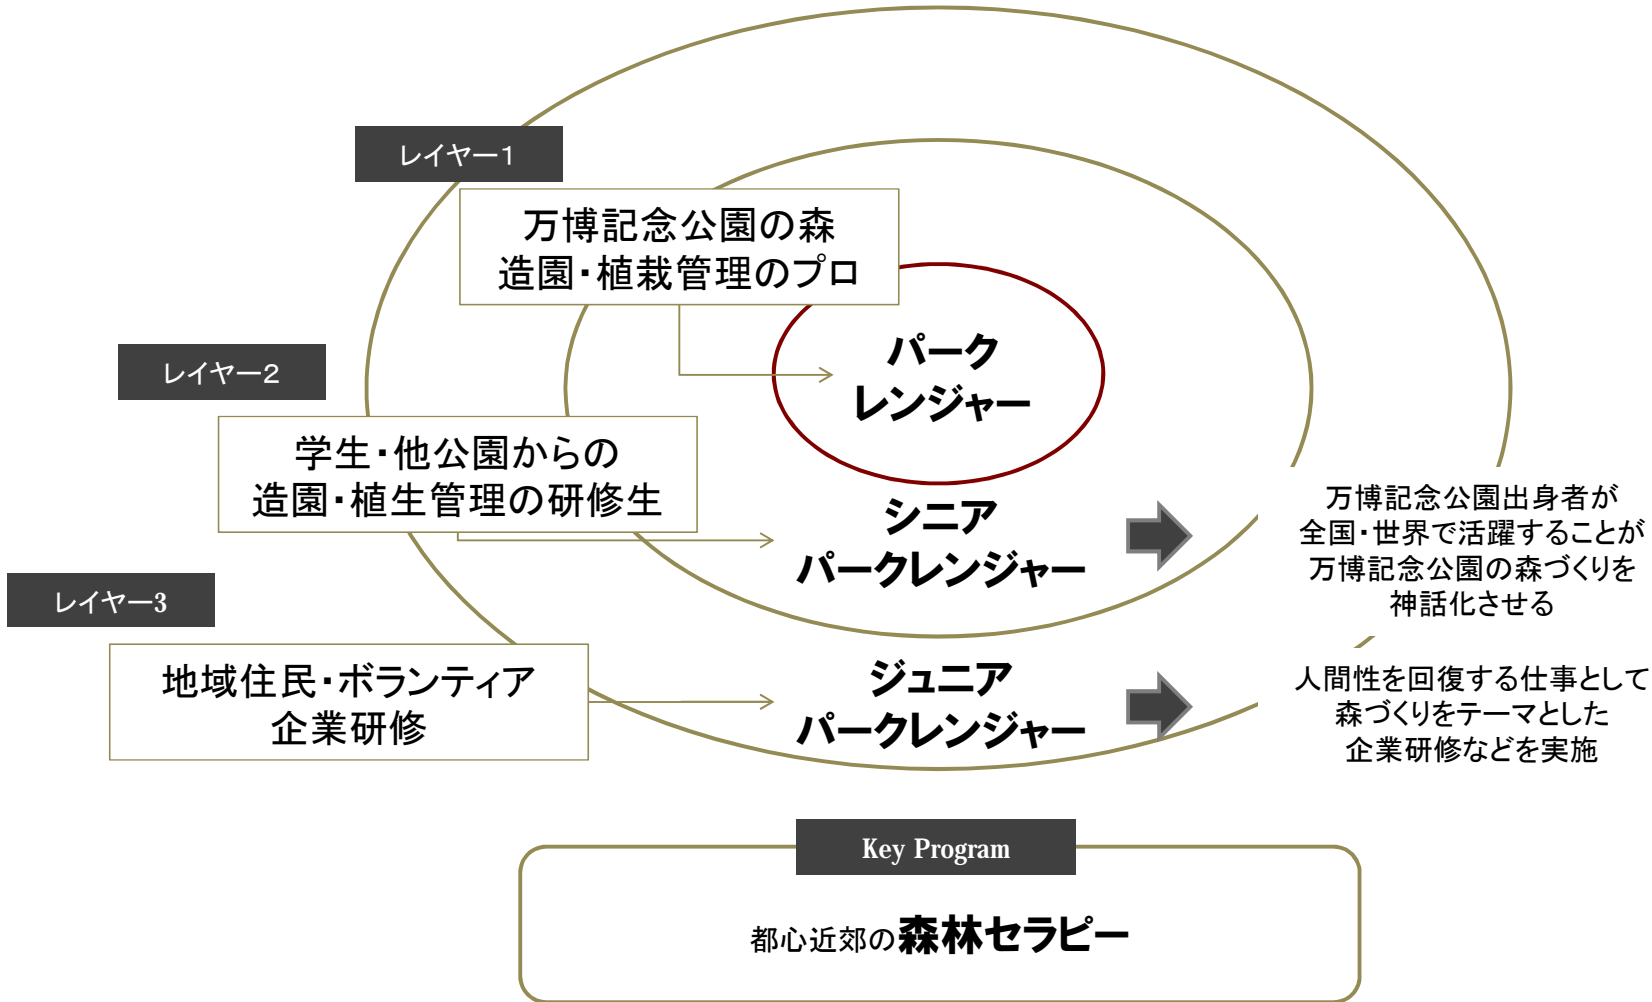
レイヤー1

万博記念公園の森
造園・植栽管理のプロ

パーク
レンジャー

レイヤー2

学生・他公園からの
造園・植生管理の研修生

シニア
パークレンジャー

万博記念公園出身者が
全国・世界で活躍することが
万博記念公園の森づくりを
神話化させる

レイヤー3

地域住民・ボランティア
企業研修

ジュニア
パークレンジャー

人間性を回復する仕事として
森づくりをテーマとした
企業研修などを実施

Key Program

都心近郊の森林セラピー